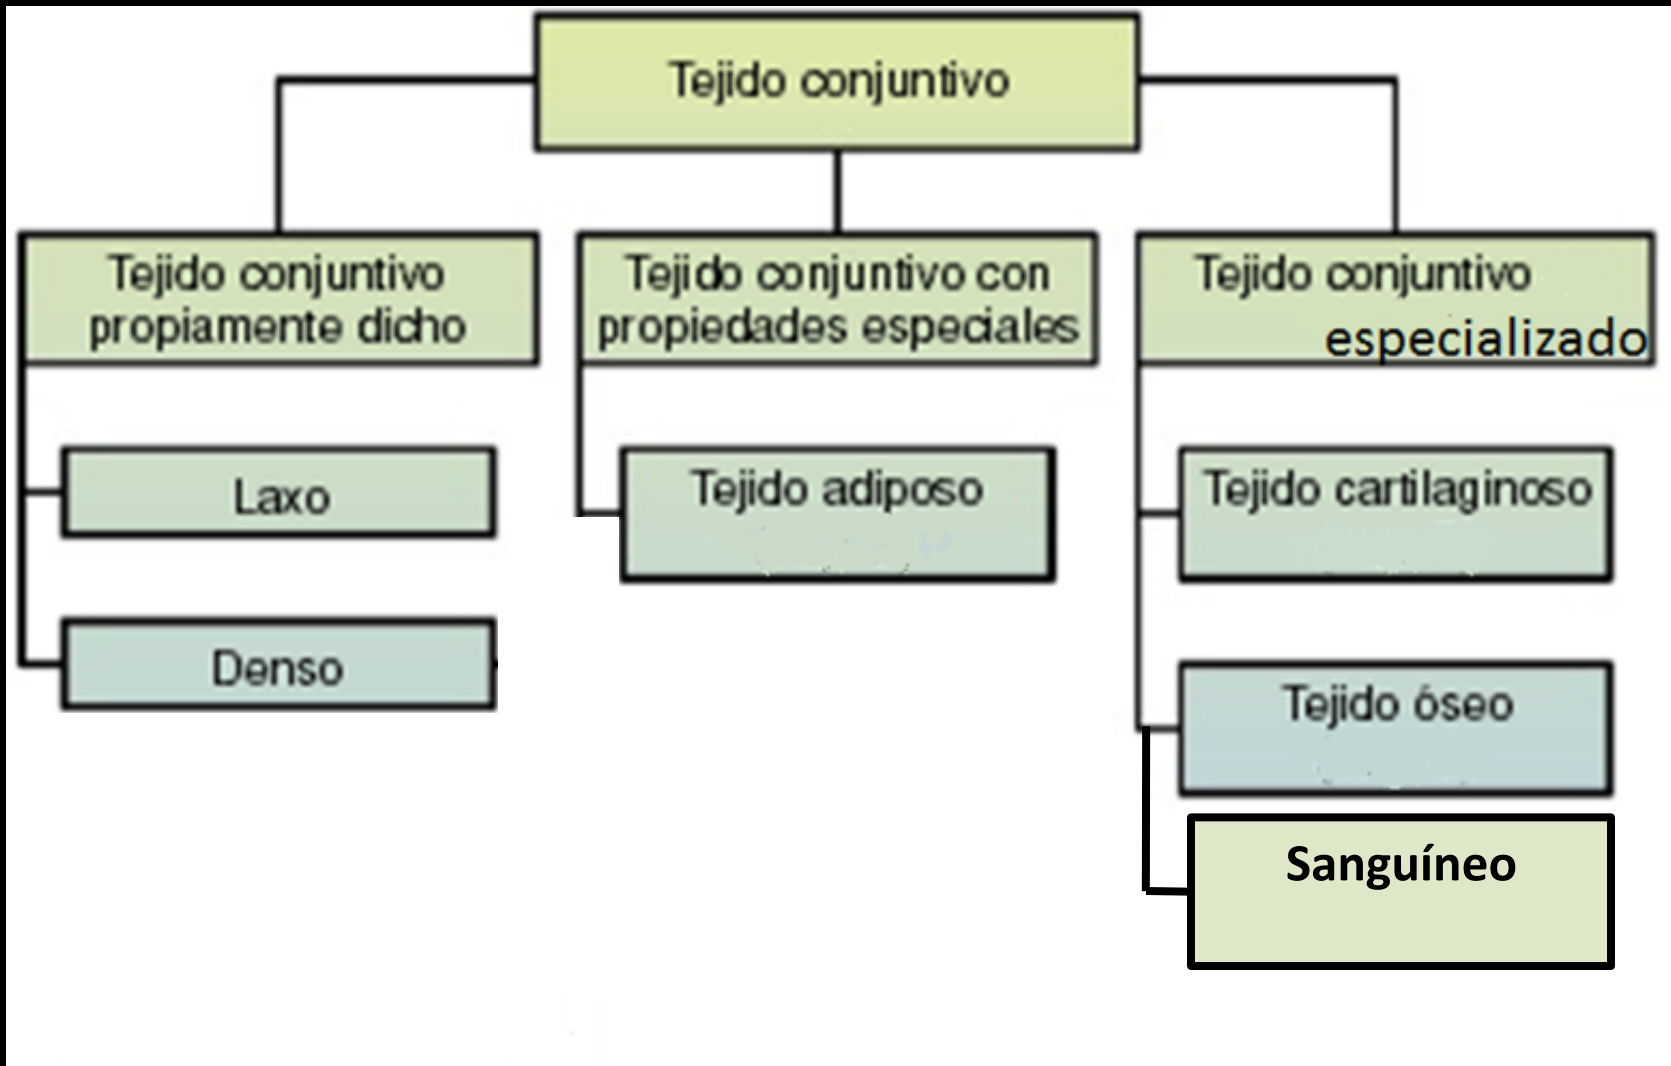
Tejido conjuntivo

Tejido conjuntivo propiamente dicho

Laxo

Denso

Tejido conjuntivo con propiedades especiales

Tejido adiposo

Tejido conjuntivo especializado

Tejido cartilaginoso

Tejido óseo

Sanguíneo